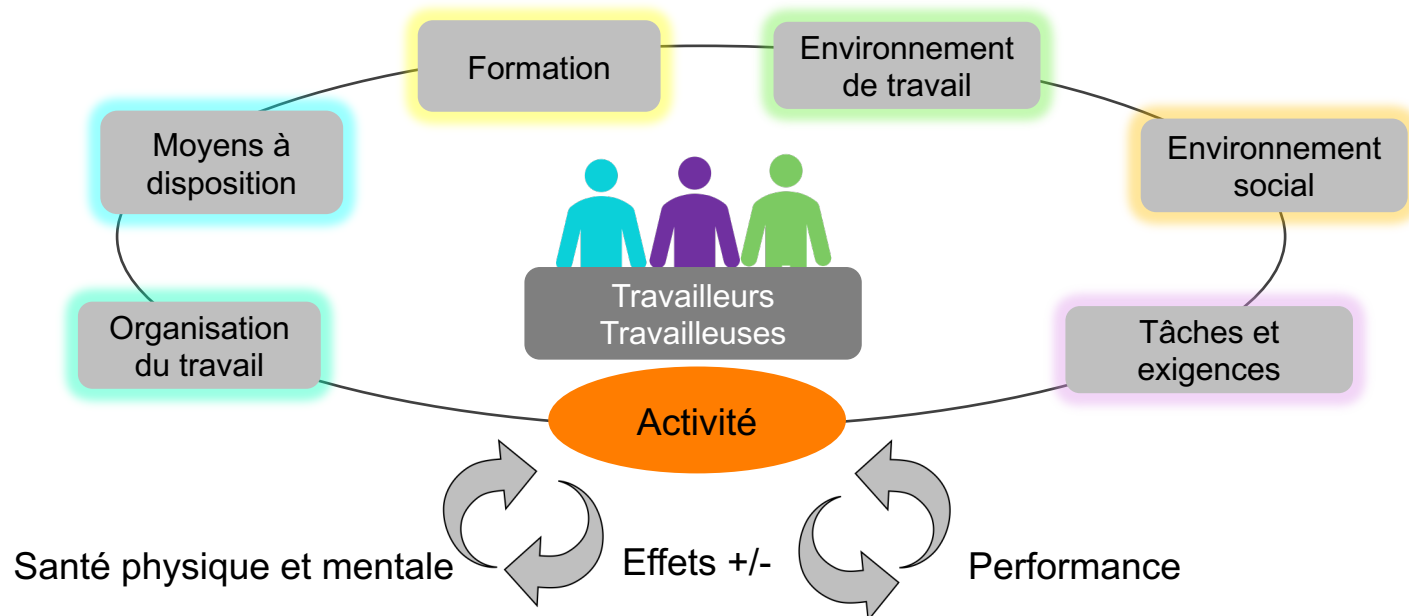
Formation

Environnement de travail

Moyens à disposition

Environnement social

Travailleurs
Travailleuses

Organisation du travail

Tâches et exigences

Activité

Santé physique et mentale

Effets +/-

Performance